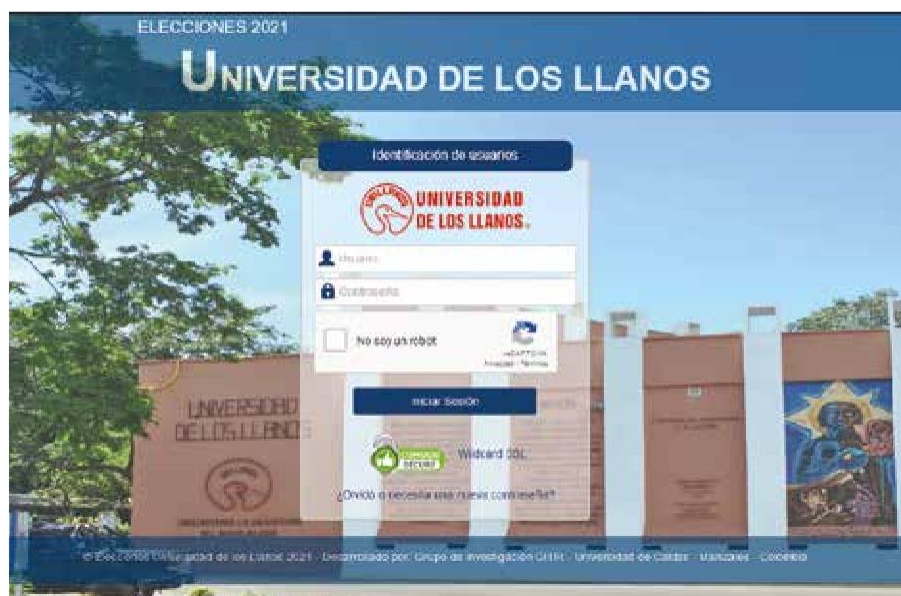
ELECCIONES 2021

UNIVERSIDAD DE LOS LLANOS

Identificación de usuarios

UNIVERSIDAD DE LOS LLANOS.

Usuario

Contraseña

No soy un robot

reCAPTCHA
Privacidad - Términos

Iniciar Sesión

UNIVERSIDAD DE LOS LLANOS

CONEXIÓN SEGURA

Wildcard SSL

¿Olvidó o necesita una nueva contraseña?

© Elecciones Universidad de los Llanos 2021 - Desarrollado por: Grupo de Investigación GITIR - Universidad de Caldas - Manizales - Colombia